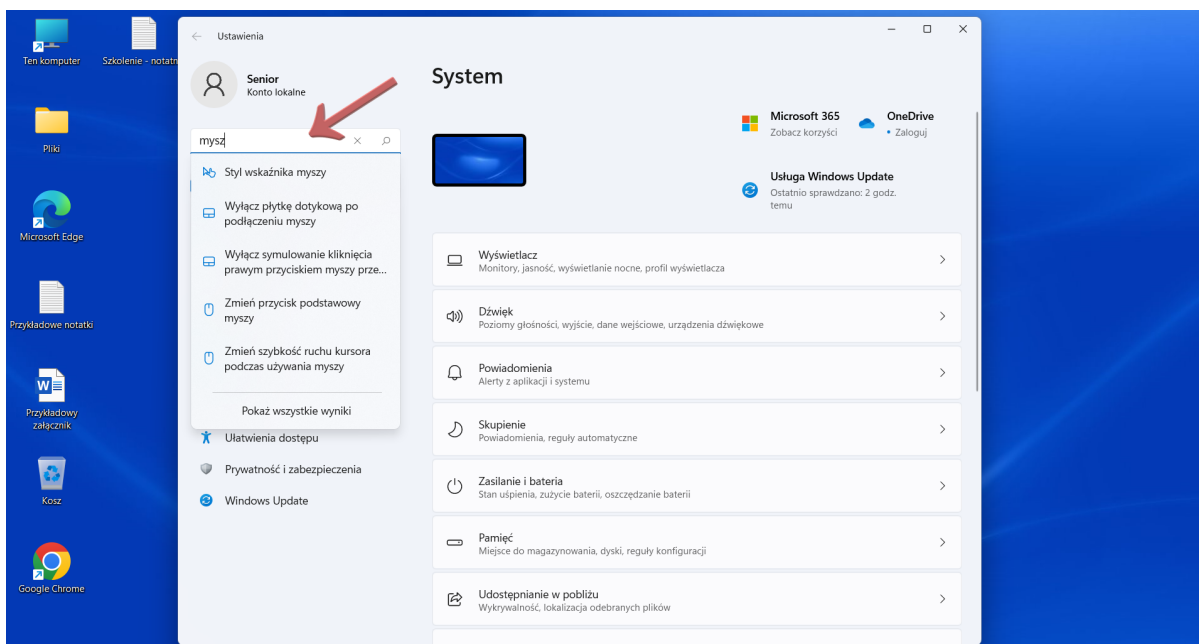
Ten komputer

Szkolenie - notatn

Pliki

Microsoft Edge

Przykładowe notatki

Przykładowy załącznik

Kosz

Google Chrome

Ustawienia

Senior
Konto lokalne

mysz

Styl wskaźnika myszy

Wyłącz płytkę dotykową po podłączeniu myszy

Wyłącz symulowanie kliknięcia prawym przyciskiem myszy prze...

Zmień przycisk podstawowy myszy

Zmień szybkość ruchu kursora podczas używania myszy

Pokaż wszystkie wyniki

Ułatwienia dostępu

Prywatność i zabezpieczenia

Windows Update

System

Microsoft 365
Zobacz korzyści

OneDrive
• Zaloguj

Usługa Windows Update
Ostatnio sprawdzano: 2 godz. temu

Wyświetlacz
Monitory, jasność, wyświetlanie nocne, profil wyświetlacza

Dźwięk
Poziomy głośności, wyjście, dane wejściowe, urządzenia dźwiękowe

Powiadomienia
Alerty z aplikacji i systemu

Skupienie
Powiadomienia, reguły automatyczne

Zasilanie i bateria
Stan uśpienia, zużycie baterii, oszczędzanie baterii

Pamięć
Miejsce do magazynowania, dyski, reguły konfiguracji

Udostępnianie w pobliżu
Wykrywalność, lokalizacja odebranych plików